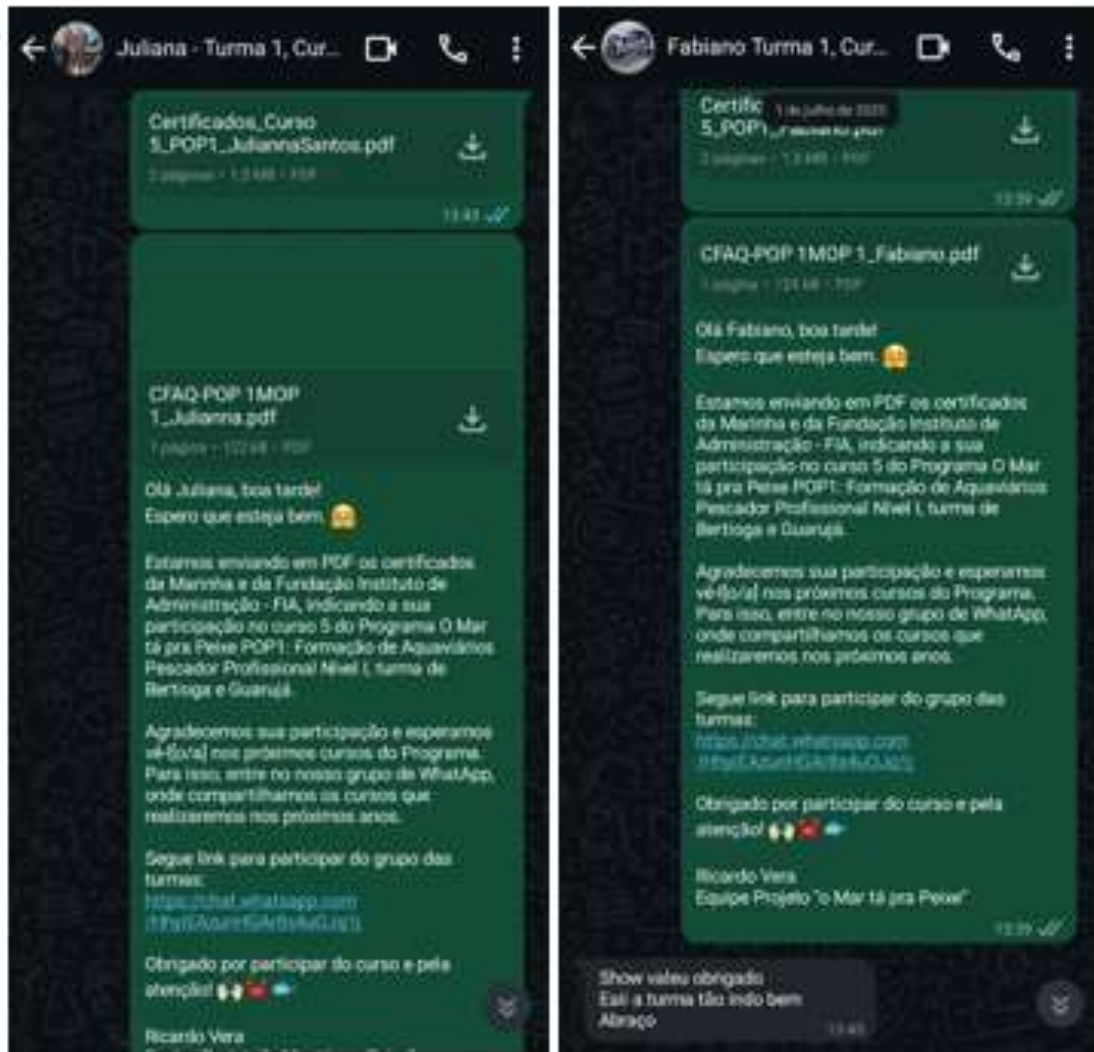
Juliana - Turma 1, Cur...

Certificados_Curso 5_POP1_JuliannaSantos.pdf
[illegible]
13:43

CFAQ-POP 1MOP 1_Julianna.pdf
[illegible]

Olá Juliana, boa tarde!
Espero que esteja bem. 🤗

Estamos enviando em PDF os certificados da Marinha e da Fundação Instituto de Administração - FIA, indicando a sua participação no curso 5 do Programa O Mar tá pra Peixe POP1: Formação de Aquaviários Pescador Profissional Nível I, turma de Bertioga e Guarujá.

Agradecemos sua participação e esperamos vê-l[o/a] nos próximos cursos do Programa. Para isso, entre no nosso grupo de WhatsApp, onde compartilhamos os cursos que realizaremos nos próximos anos.

Segue link para participar do grupo das turmas:
https://chat.whatsapp.com/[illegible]

Obrigado por participar do curso e pela atenção! 🙌 🐟

Ricardo Vera

Fabiano Turma 1, Cur...

Certific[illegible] 1 de julho de 2025
5_POP1_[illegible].pdf
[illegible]
13:39

CFAQ-POP 1MOP 1_Fabiano.pdf
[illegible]

Olá Fabiano, boa tarde!
Espero que esteja bem. 🤗

Estamos enviando em PDF os certificados da Marinha e da Fundação Instituto de Administração - FIA, indicando a sua participação no curso 5 do Programa O Mar tá pra Peixe POP1: Formação de Aquaviários Pescador Profissional Nível I, turma de Bertioga e Guarujá.

Agradecemos sua participação e esperamos vê-l[o/a] nos próximos cursos do Programa. Para isso, entre no nosso grupo de WhatsApp, onde compartilhamos os cursos que realizaremos nos próximos anos.

Segue link para participar do grupo das turmas:
https://chat.whatsapp.com/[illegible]

Obrigado por participar do curso e pela atenção! 🙌 🐟

Ricardo Vera
Equipe Projeto "o Mar tá pra Peixe"
13:39

Show valeu obrigado
Essa turma tão indo bem
Abraço
13:45